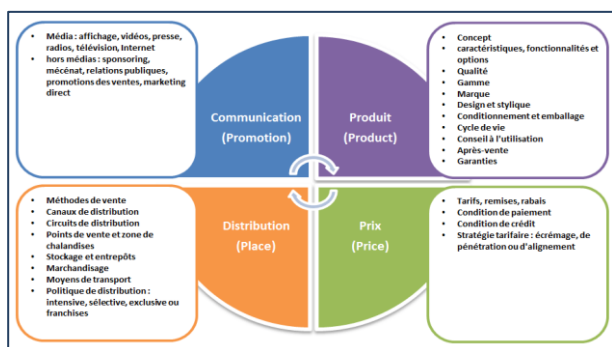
- Média : affichage, vidéos, presse, radios, télévision, Internet
- hors médias : sponsoring, mécénat, relations publiques, promotions des ventes, marketing direct

Communication
(Promotion)

Produit
(Product)

- Concept
- caractéristiques, fonctionnalités et options
- Qualité
- Gamme
- Marque
- Design et stylique
- Conditionnement et emballage
- Cycle de vie
- Conseil à l'utilisation
- Après-vente
- Garanties

- Méthodes de vente
- Canaux de distribution
- Circuits de distribution
- Points de vente et zone de chalandises
- Stockage et entrepôts
- Marchandisage
- Moyens de transport
- Politique de distribution : intensive, sélective, exclusive ou franchises

Distribution
(Place)

Prix
(Price)

- Tarifs, remises, rabais
- Condition de paiement
- Condition de crédit
- Stratégie tarifaire : écrémage, de pénétration ou d'alignement